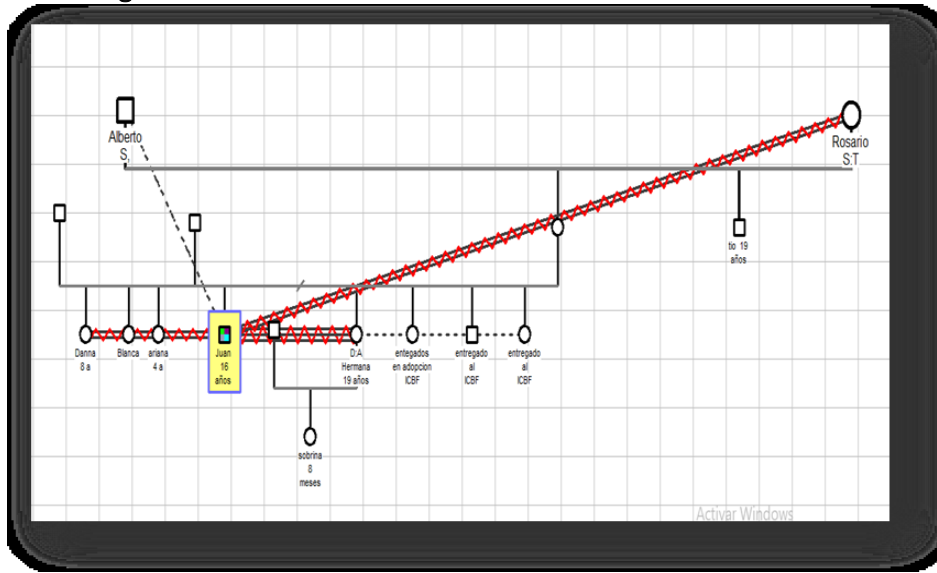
Alberto S.

Rosario S:T

tio 19 años

Danna 8 a

Blanca

ariana 4 a

Juan 16 años

D:A Hermana 19 años

entegados en adopcion ICBF

entregado al ICBF

entregado al ICBF

sobrina 8 meses

Activar Windows